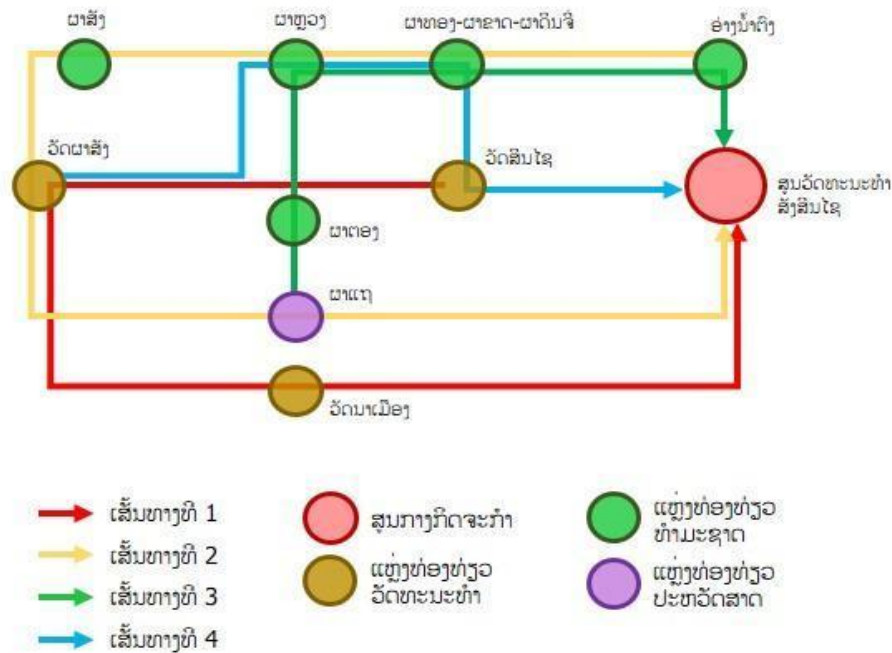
ພາສັງ

ພາຫຼວງ

ພາທອງ-ພາຂາດ-ພາດິນຈີ່

ອ່າງນ້ຳຖ້ຳ

ວັດພາສັງ

ວັດສົມໄຊ

ສູນວັດທະນະທຳ ສັງສົມໄຊ

ພາຕອງ

ພາແຖ

ວັດນາເມືອງ

ເສັ້ນທາງທີ 1

ເສັ້ນທາງທີ 2

ເສັ້ນທາງທີ 3

ເສັ້ນທາງທີ 4

ສູນກາງກິດຈະກຳ

ແຫຼ່ງທ່ອງທ່ຽວ ວັດທະນະທຳ

ແຫຼ່ງທ່ອງທ່ຽວ ທຳມະຊາດ

ແຫຼ່ງທ່ອງທ່ຽວ ປະຫວັດສາດ